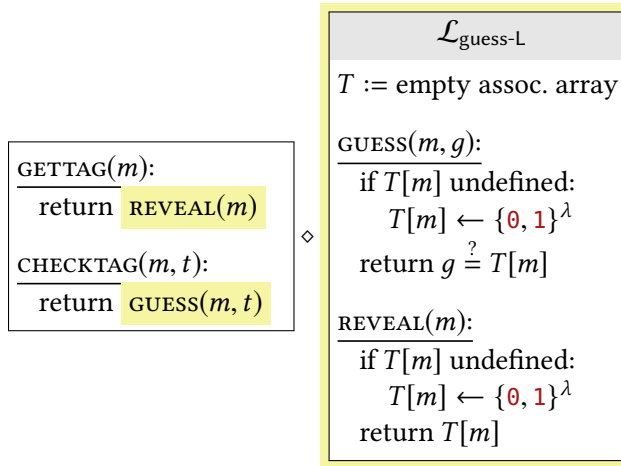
GETTAG$(m)$:
return REVEAL$(m)$

CHECKTAG$(m, t)$:
return GUESS$(m, t)$

$\diamond$

$\mathcal{L}_{\text{guess-L}}$

$T :=$ empty assoc. array

GUESS$(m, g)$:
if $T[m]$ undefined:
$T[m] \leftarrow \{0,1\}^\lambda$
return $g \stackrel{?}{=} T[m]$

REVEAL$(m)$:
if $T[m]$ undefined:
$T[m] \leftarrow \{0,1\}^\lambda$
return $T[m]$